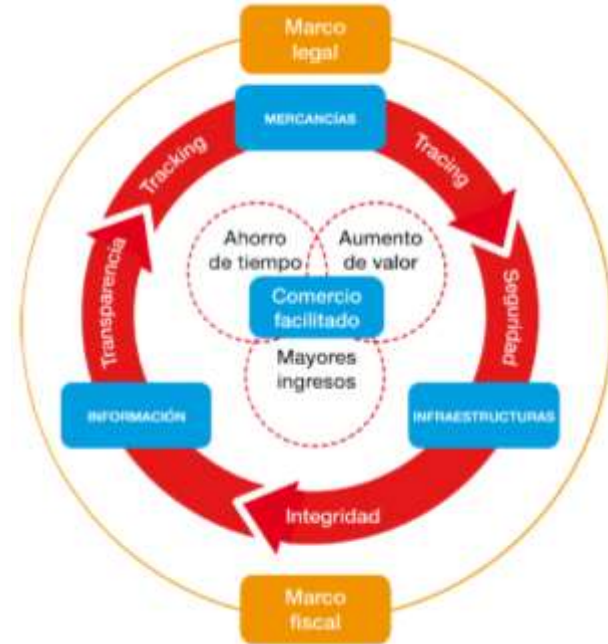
Marco legal

MERCANCÍAS

Tracking

Tracing

Ahorro de tiempo

Aumento de valor

Comercio facilitado

Mayores ingresos

Transparencia

Seguridad

INFORMACIÓN

INFRAESTRUCTURAS

Integridad

Marco fiscal